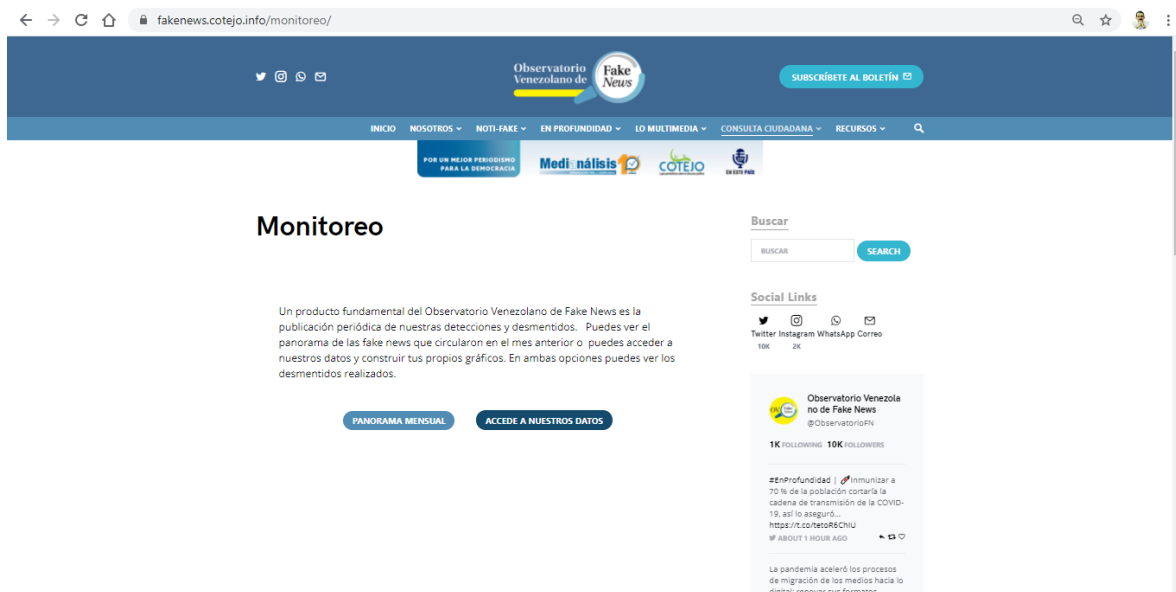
fakenews.cotejo.info/monitoreo/

Observatorio Venezolano de Fake News

SUBSCRÍBETE AL BOLETÍN

INICIO NOSOTROS NOTI-FAKE EN PROFUNDIDAD LO MULTIMEDIA CONSULTA CIUDADANA RECURSOS

POR UN MEJOR PERIODISMO PARA LA DEMOCRACIA Medianálisis COTEJO EN ESTE PAÍS

Monitoreo

Un producto fundamental del Observatorio Venezolano de Fake News es la publicación periódica de nuestras detecciones y desmentidos. Puedes ver el panorama de las fake news que circularon en el mes anterior o puedes acceder a nuestros datos y construir tus propios gráficos. En ambas opciones puedes ver los desmentidos realizados.

PANORAMA MENSUAL ACCEDE A NUESTROS DATOS

Buscar

BUSCAR SEARCH

Social Links

Twitter 10K Instagram 2K WhatsApp Correo

Observatorio Venezolano de Fake News
@ObservatorioFN

1K FOLLOWING 10K FOLLOWERS

#EnProfundidad | 💉Inmunizar a 70 % de la población cortaría la cadena de transmisión de la COVID-19, así lo aseguró... https://t.co/tetoR6ChIU

ABOUT 1 HOUR AGO

La pandemia aceleró los procesos de migración de los medios hacia lo digital: renovar sus formatos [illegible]